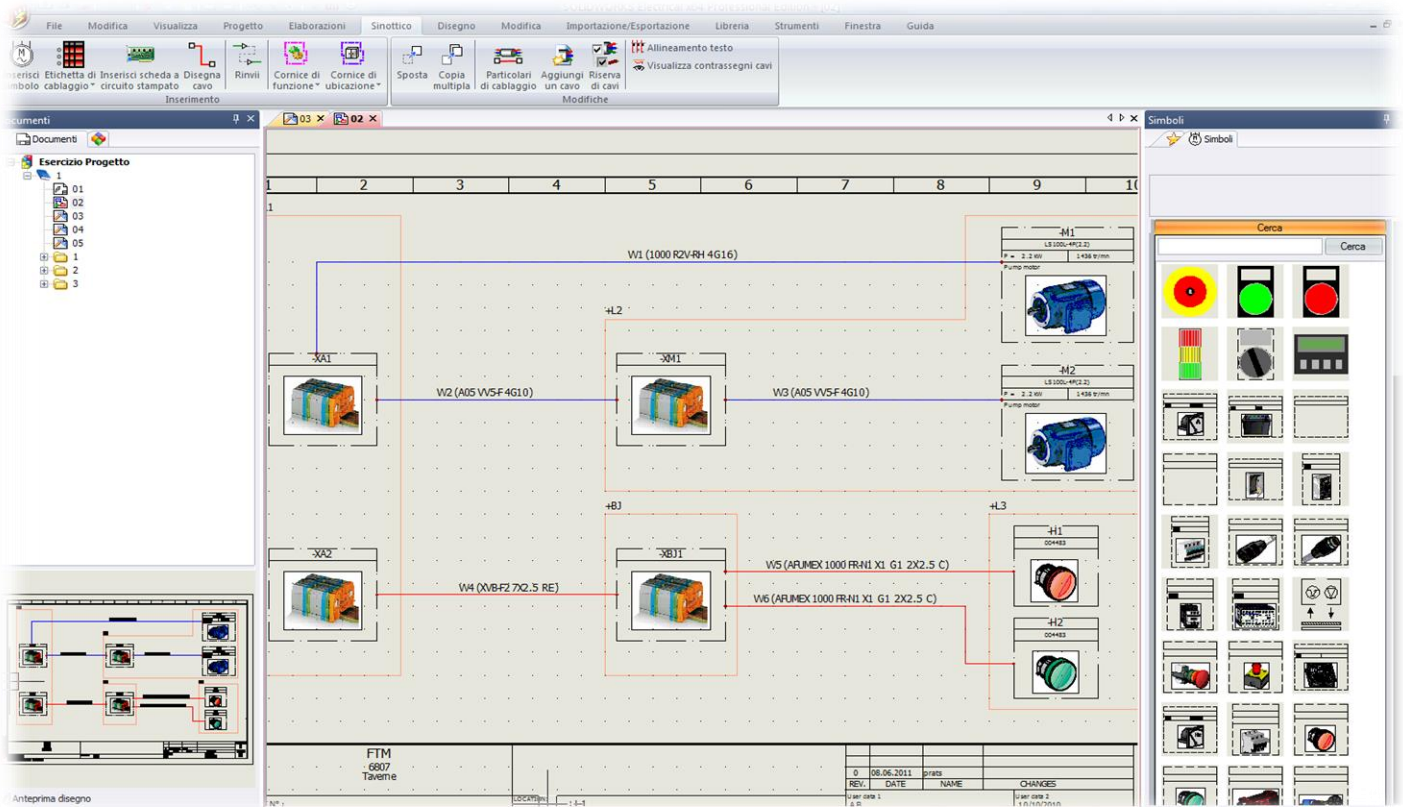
File Modifica Visualizza Progetto Elaborazioni Sinottico Disegno Modifica Importazione/Esportazione Libreria Strumenti Finestra Guida

Inserisci simbolo Etichetta di cablaggio Inserisci scheda a circuito stampato Disegna cavo Rinvii Cornice di funzione Cornice di ubicazione
Inserimento
Sposta Copia multipla Particolari di cablaggio Aggiungi un cavo Riserva di cavi
Allineamento testo
Visualizza contrassegni cavi
Modifiche

Documenti
Documenti
Esercizio Progetto
1
01
02
03
04
05
1
2
3

Anteprima disegno

03 02

| 1 | 2 | 3 | 4 | 5 | 6 | 7 | 8 | 9 | 10 |
|---|---|---|---|---|---|---|---|---|---|

1
-M1
LS100L-4P(2.2)
P = 2.2 kW 1436 tr/mn
Pump motor
W1 (1000 R2V-RH 4G16)
+L2
-XA1
-XM1
W2 (A05 VV5-F 4G10)
W3 (A05 VV5-F 4G10)
-M2
LS100L-4P(2.2)
P = 2.2 kW 1436 tr/mn
Pump motor
+BJ
+L3
-XA2
-XBJ1
-H1
004483
W5 (AFUMEX 1000 FR-N1 X1 G1 2X2.5 C)
W4 (XVB-F2 7X2.5 RE)
W6 (AFUMEX 1000 FR-N1 X1 G1 2X2.5 C)
-H2
004483

FTM
6807
Taverne
0 06.06.2011 prats
REV. DATE NAME CHANGES
User data 1
User data 2
10/10/2010
N° :
LOCATION

Simboli
Simboli
Cerca
Cerca